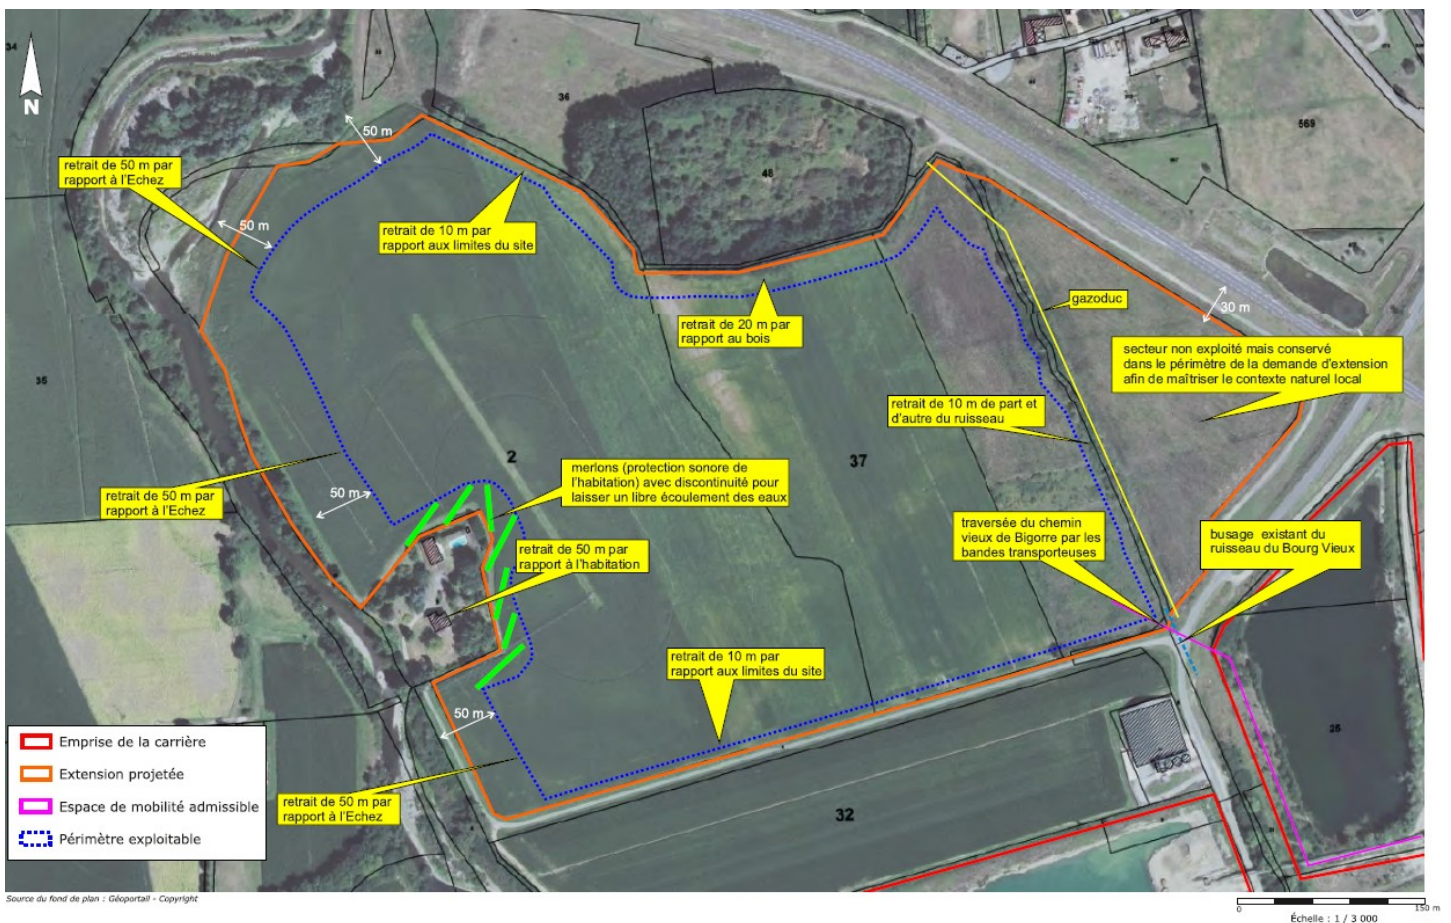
N

34

36

48

569

35

2

37

32

25

50 m

retrait de 50 m par rapport à l'Echez

50 m

retrait de 10 m par rapport aux limites du site

retrait de 20 m par rapport au bois

gazoduc

30 m

secteur non exploité mais conservé dans le périmètre de la demande d'extension afin de maîtriser le contexte naturel local

retrait de 10 m de part et d'autre du ruisseau

retrait de 50 m par rapport à l'Echez

50 m

merlons (protection sonore de l'habitation) avec discontinuité pour laisser un libre écoulement des eaux

retrait de 50 m par rapport à l'habitation

traversée du chemin vieux de Bigorre par les bandes transporteuses

busage existant du ruisseau du Bourg Vieux

retrait de 10 m par rapport aux limites du site

50 m

retrait de 50 m par rapport à l'Echez

Emprise de la carrière

Extension projetée

Espace de mobilité admissible

Périmètre exploitable

Source du fond de plan : Géoportail - Copyright

0

150 m

Échelle : 1 / 3 000